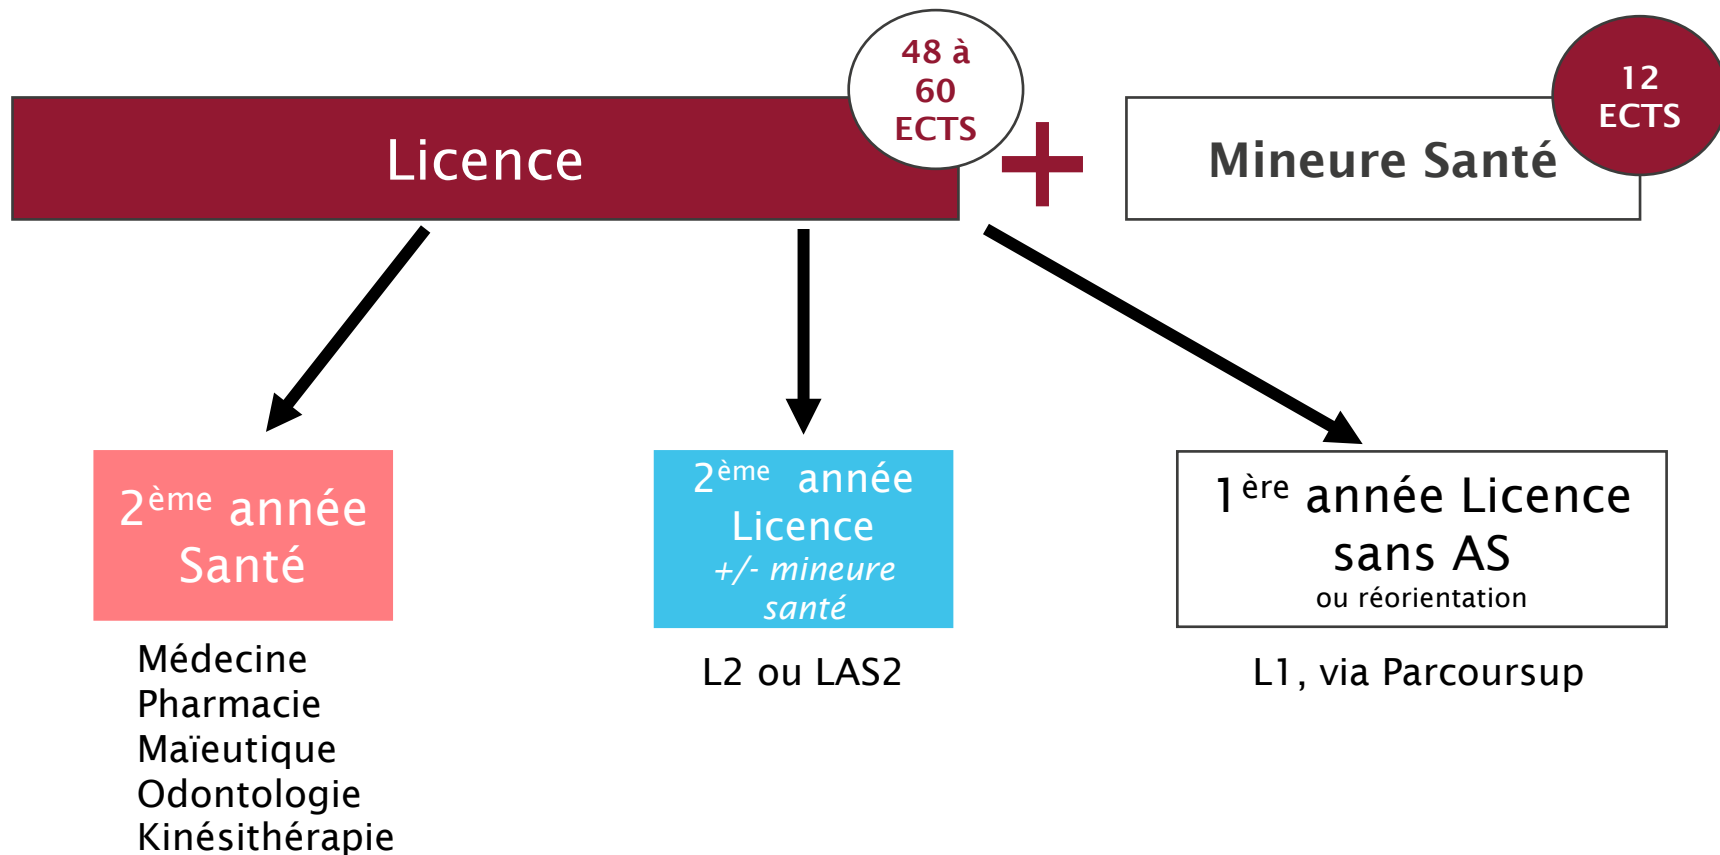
Licence

48 à 60 ECTS

+

Mineure Santé

12 ECTS

2$^{ème}$ année Santé

Médecine
Pharmacie
Maïeutique
Odontologie
Kinésithérapie

2$^{ème}$ année Licence
+/- mineure santé

L2 ou LAS2

1$^{ère}$ année Licence sans AS
ou réorientation

L1, via Parcoursup